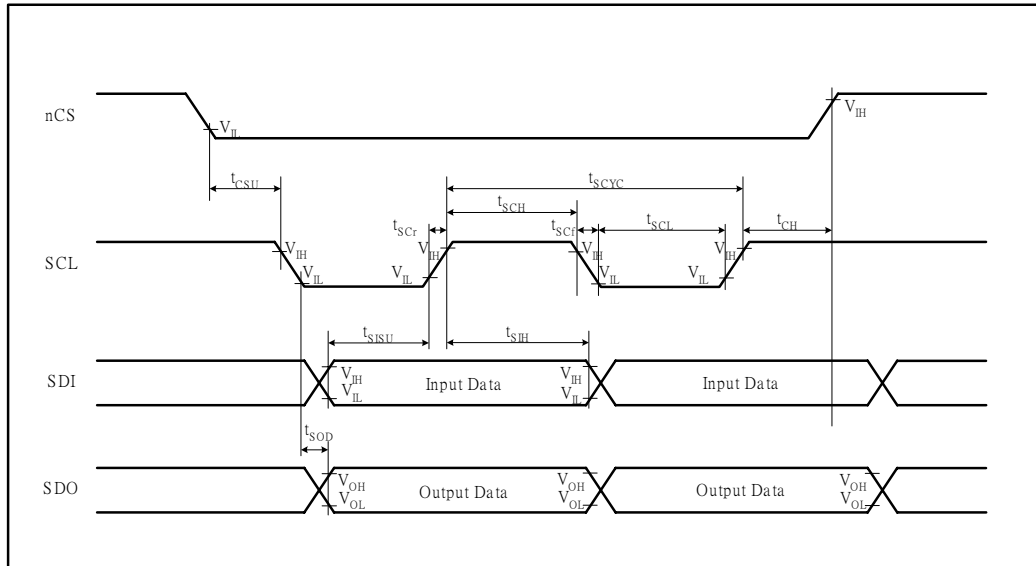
nCS
$V_{IL}$
$V_{IH}$
$t_{CSU}$
$t_{SCYC}$
$t_{SCH}$
$t_{SCr}$
$t_{SCf}$
$t_{SCL}$
$t_{CH}$
SCL
$V_{IH}$
$V_{IL}$
$V_{IL}$
$V_{IH}$
$V_{IH}$
$V_{IL}$
$V_{IL}$
$V_{IH}$
$t_{SISU}$
$t_{SIH}$
SDI
$V_{IH}$
$V_{IL}$
Input Data
$V_{IH}$
$V_{IL}$
Input Data
$t_{SOD}$
SDO
$V_{OH}$
$V_{OL}$
Output Data
$V_{OH}$
$V_{OL}$
Output Data
$V_{OH}$
$V_{OL}$